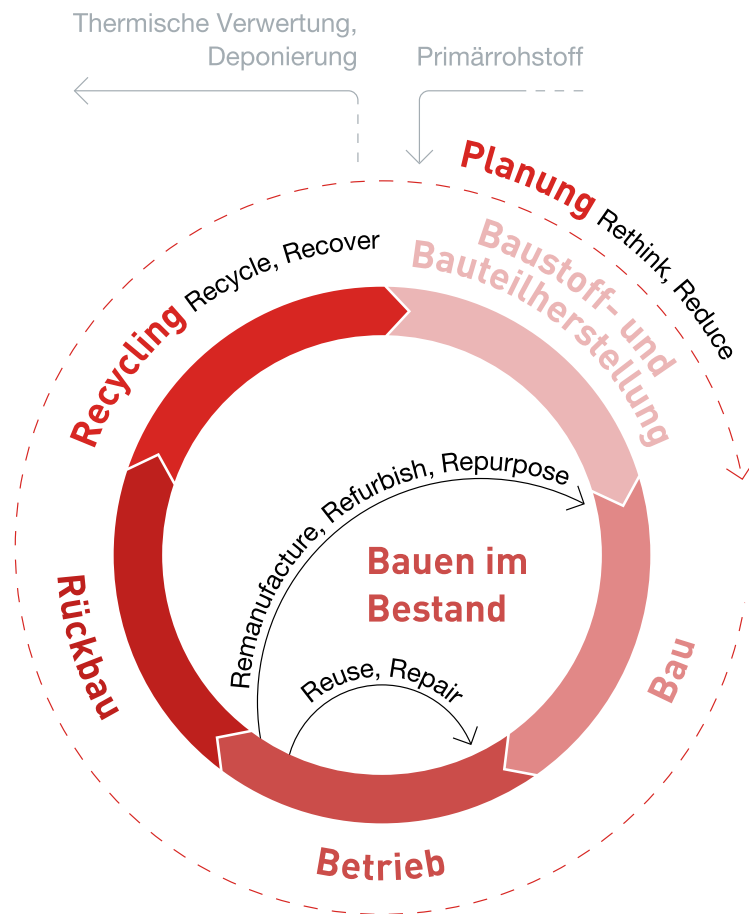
Thermische Verwertung, Deponierung

Primärrohstoff

Planung Rethink, Reduce

Baustoff- und Bauteilherstellung

Recycling Recycle, Recover

Remanufacture, Refurbish, Repurpose

Bauen im Bestand

Rückbau

Bau

Reuse, Repair

Betrieb